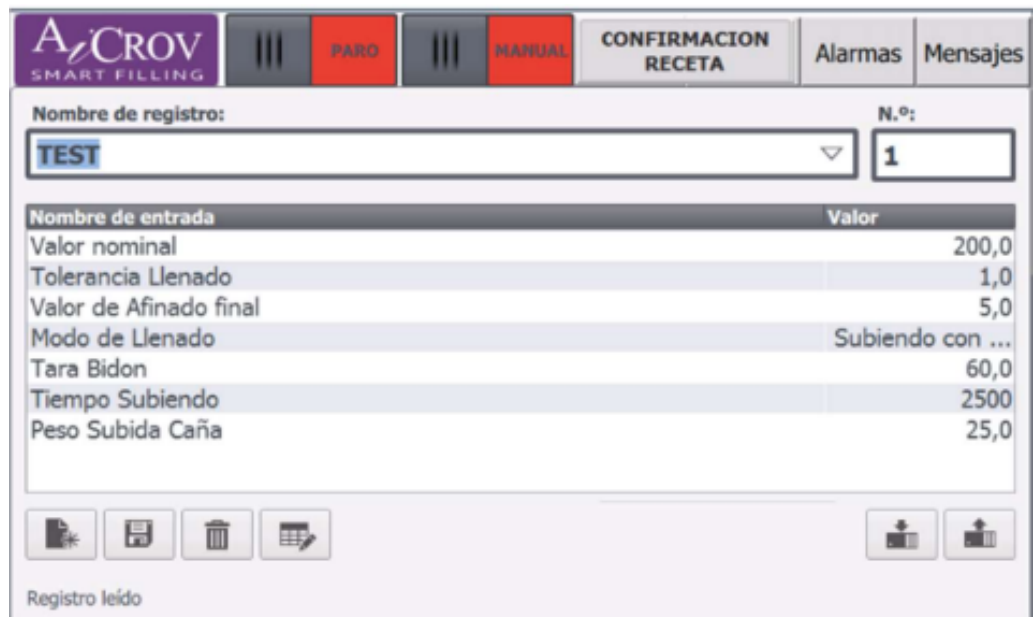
AlCROV SMART FILLING

PARO

MANUAL

CONFIRMACION RECETA

Alarmas

Mensajes

Nombre de registro:

N.º:

TEST

1

| Nombre de entrada | Valor |
|---|---|
| Valor nominal | 200,0 |
| Tolerancia Llenado | 1,0 |
| Valor de Afinado final | 5,0 |
| Modo de Llenado | Subiendo con ... |
| Tara Bidon | 60,0 |
| Tiempo Subiendo | 2500 |
| Peso Subida Caña | 25,0 |

Registro leído